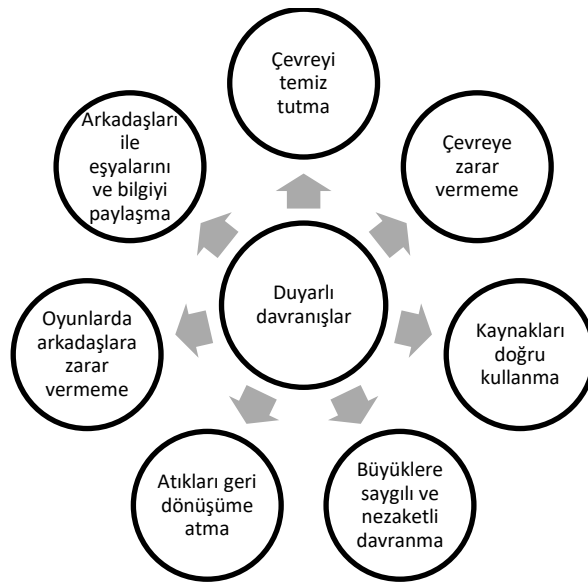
Duyarlı davranışlar

Çevreyi temiz tutma

Çevreye zarar vermeme

Kaynakları doğru kullanma

Büyüklere saygılı ve nezaketli davranma

Atıkları geri dönüşüme atma

Oyunlarda arkadaşlara zarar vermeme

Arkadaşları ile eşyalarını ve bilgiyi paylaşma